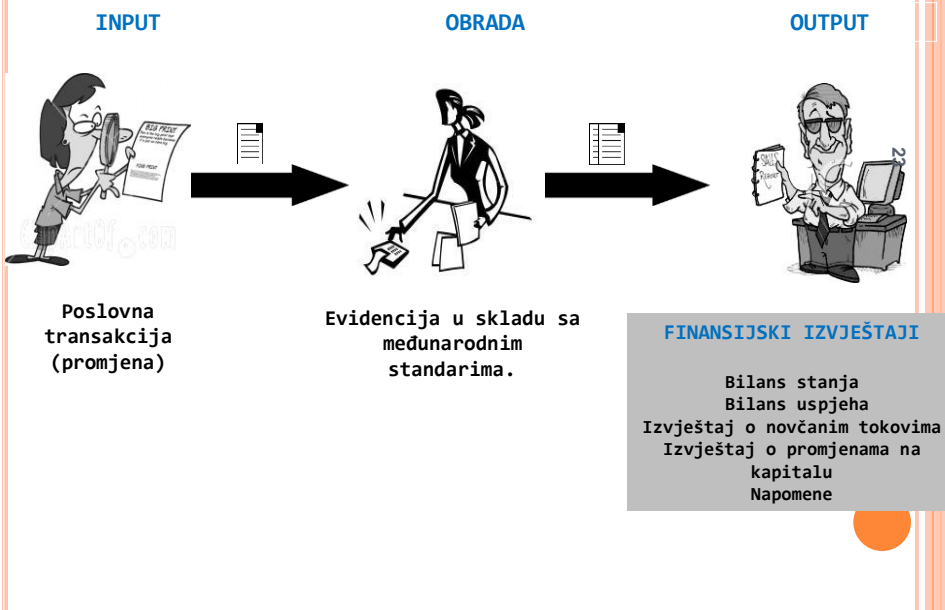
INPUT

OBRADA

OUTPUT

BIG PRINT

FINE PRINT

SALES REPORT

23

Poslovna transakcija (promjena)

Evidencija u skladu sa međunarodnim standardima.

FINANSIJSKI IZVJEŠTAJI

Bilans stanja
Bilans uspjeha
Izvještaj o novčanim tokovima
Izvještaj o promjenama na kapitalu
Napomene